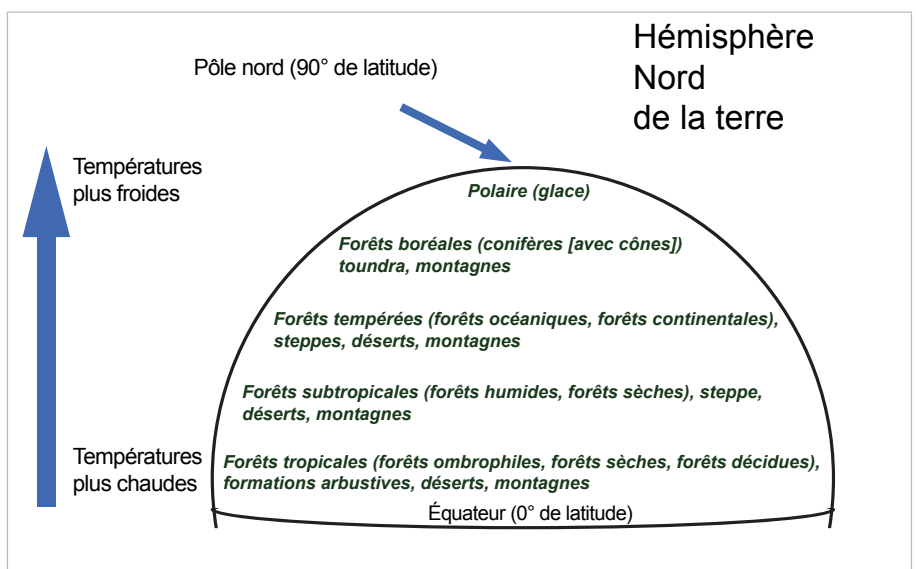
Hémisphère Nord de la terre

Pôle nord (90° de latitude)

Températures plus froides

Polaire (glace)

Forêts boréales (conifères [avec cônes]) toundra, montagnes

Forêts tempérées (forêts océaniques, forêts continentales), steppes, déserts, montagnes

Forêts subtropicales (forêts humides, forêts sèches), steppe, déserts, montagnes

Températures plus chaudes

Forêts tropicales (forêts ombrophiles, forêts sèches, forêts décidues), formations arbustives, déserts, montagnes

Équateur (0° de latitude)